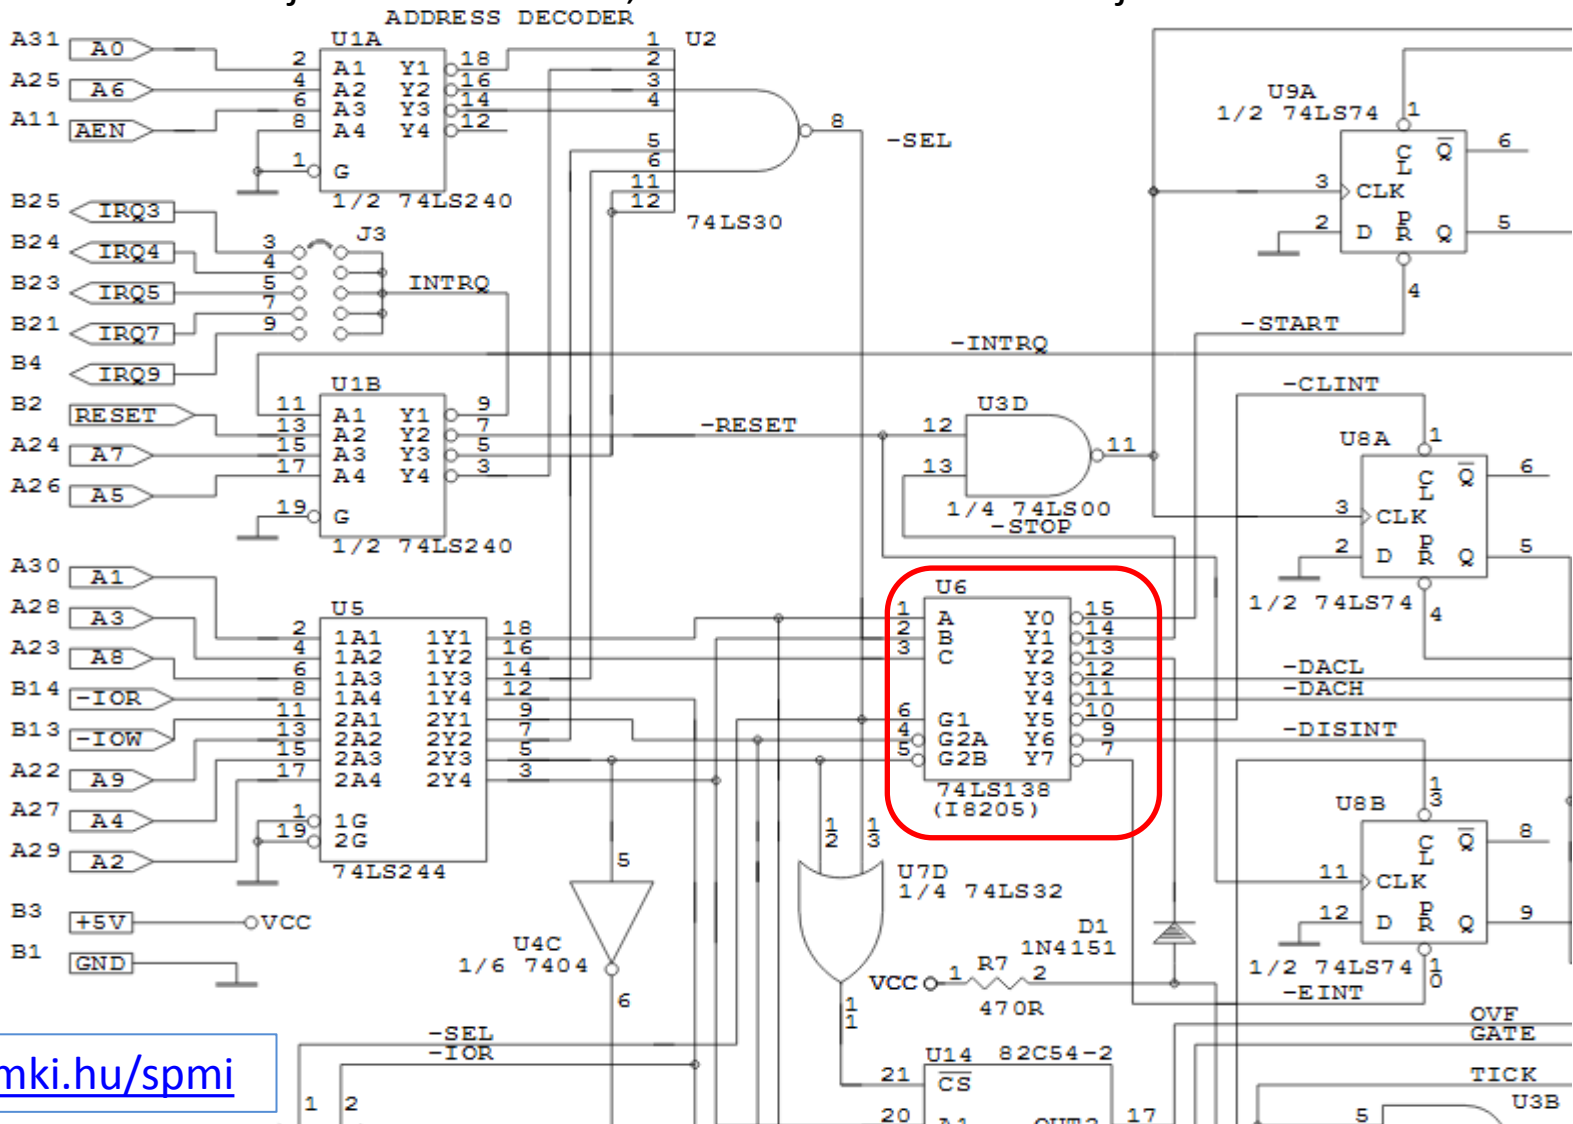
ADDRESS DECODER

A31 A0
A25 A6
A11 AEN
B25 IRQ3
B24 IRQ4
B23 IRQ5
B21 IRQ7
B4 IRQ9
B2 RESET
A24 A7
A26 A5
A30 A1
A28 A3
A23 A8
B14 -IOR
B13 -IOW
A22 A9
A27 A4
A29 A2
B3 +5V VCC
B1 GND

U1A
2 4 6 8 A1 A2 A3 A4 Y1 Y2 Y3 Y4 18 16 14 12
1 G
1/2 74LS240

1 U2
2 3 4 5 6 11 12
8 -SEL
74LS30

3 4 5 7 9 J3
INTRQ

U1B
11 13 15 17 A1 A2 A3 A4 Y1 Y2 Y3 Y4 9 7 5 3
19 G
1/2 74LS240

-INTRQ
-RESET

U3D
12 13 11
1/4 74LS00
-STOP

U5
2 4 6 8 11 13 15 17 1A1 1A2 1A3 1A4 2A1 2A2 2A3 2A4 1Y1 1Y2 1Y3 1Y4 2Y1 2Y2 2Y3 2Y4 18 16 14 12 9 7 5 3
1 19 1G 2G
74LS244

U6
1 2 3 A B C Y0 Y1 Y2 Y3 Y4 Y5 Y6 Y7 15 14 13 12 11 10 9 7
6 4 5 G1 G2A G2B
74LS138
(I8205)

U9A
1/2 74LS74
1 6 3 CLK CL $\overline{Q}$ 2 D PR Q 5 4
-START

-CLINT
U8A
1 CL $\overline{Q}$ 6
3 CLK
2 D PR Q 5
1/2 74LS74 4

-DACL
-DACH
-DISINT

U8B
13 CL $\overline{Q}$ 8
11 CLK
12 D PR Q 9
1/2 74LS74 10
-EINT

5
U4C
1/6 7404
6

12 13
U7D
1/4 74LS32
11

D1
1N4151
VCC 1 R7 2
470R

-SEL
-IOR
1 2

U14 82C54-2
21 CS
20 A1 OUT2 17

OVF
GATE
TICK
U3B
5

mki.hu/spmi